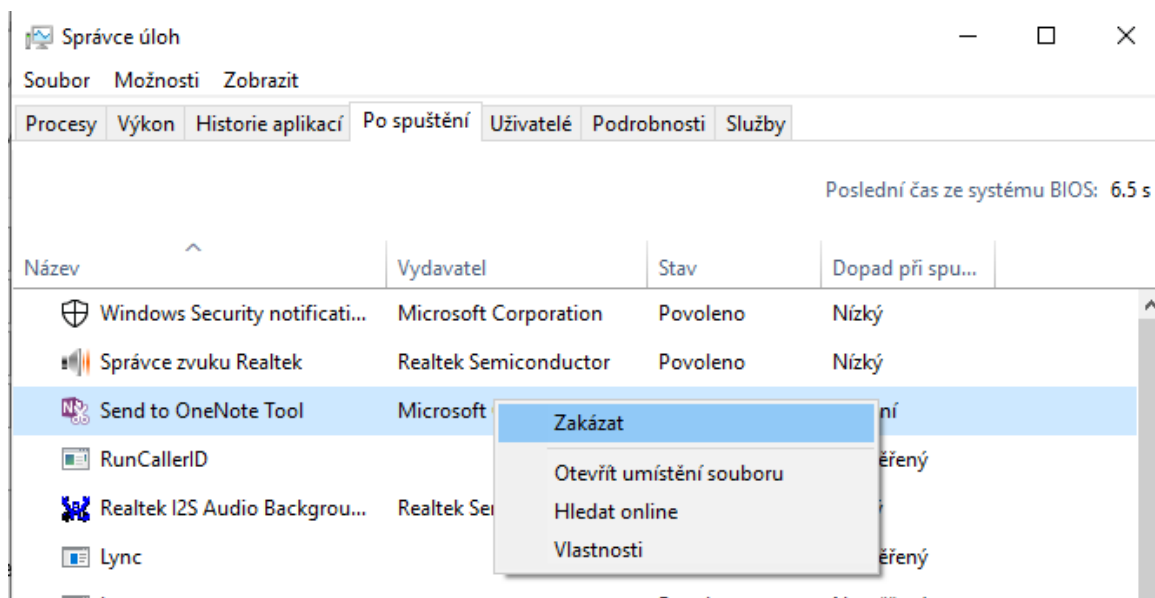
Správce úloh

Soubor Možnosti Zobrazit

| Procesy | Výkon | Historie aplikací | Po spuštění | Uživatelé | Podrobnosti | Služby |
|---|---|---|---|---|---|---|

Poslední čas ze systému BIOS: 6.5 s

| Název | Vydavatel | Stav | Dopad při spu... |
|---|---|---|---|
| Windows Security notificati... | Microsoft Corporation | Povoleno | Nízký |
| Správce zvuku Realtek | Realtek Semiconductor | Povoleno | Nízký |
| Send to OneNote Tool | Microsoft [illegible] | | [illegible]ní |
| RunCallerID | | | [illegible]ěřený |
| Realtek I2S Audio Backgrou... | Realtek Se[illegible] | | |
| Lync | | | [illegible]ěřený |

Zakázat
Otevřít umístění souboru
Hledat online
Vlastnosti